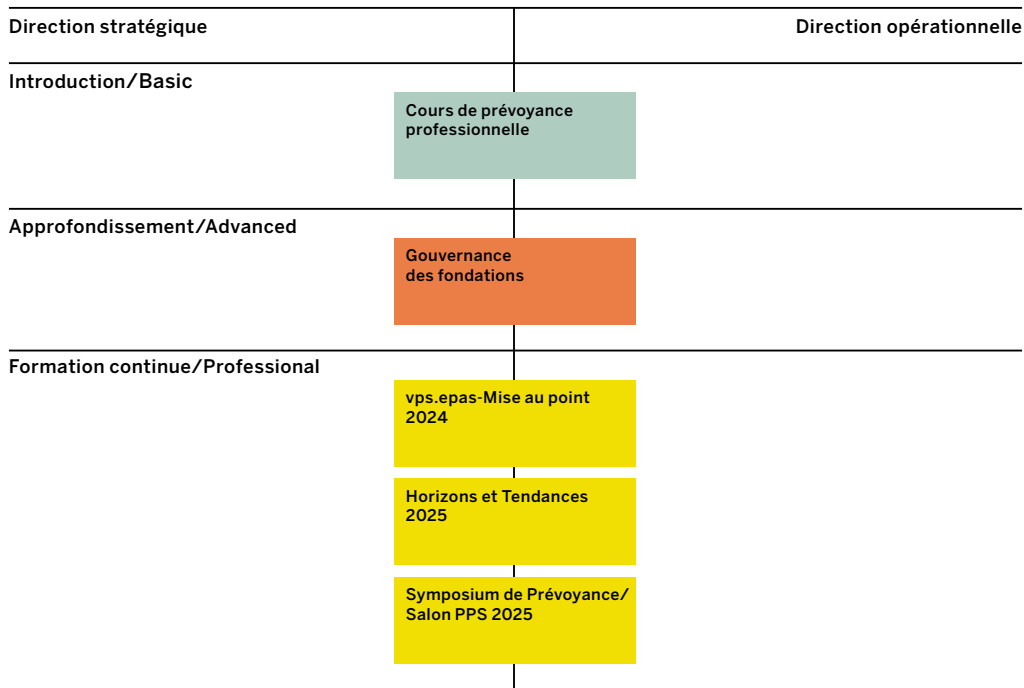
Direction stratégique

Direction opérationnelle

Introduction/Basic

Cours de prévoyance professionnelle

Approfondissement/Advanced

Gouvernance des fondations

Formation continue/Professional

vps.epas-Mise au point 2024

Horizons et Tendances 2025

Symposium de Prévoyance/ Salon PPS 2025